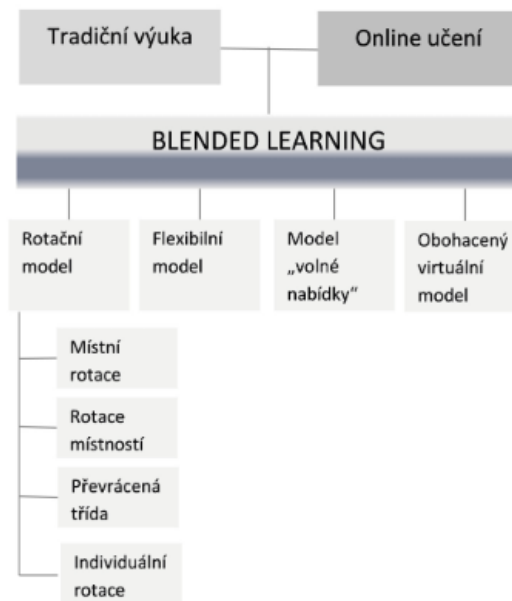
Tradiční výuka

Online učení

BLENDED LEARNING

Rotační model

Flexibilní model

Model „volné nabídky"

Obohacený virtuální model

Místní rotace

Rotace místností

Převrácená třída

Individuální rotace